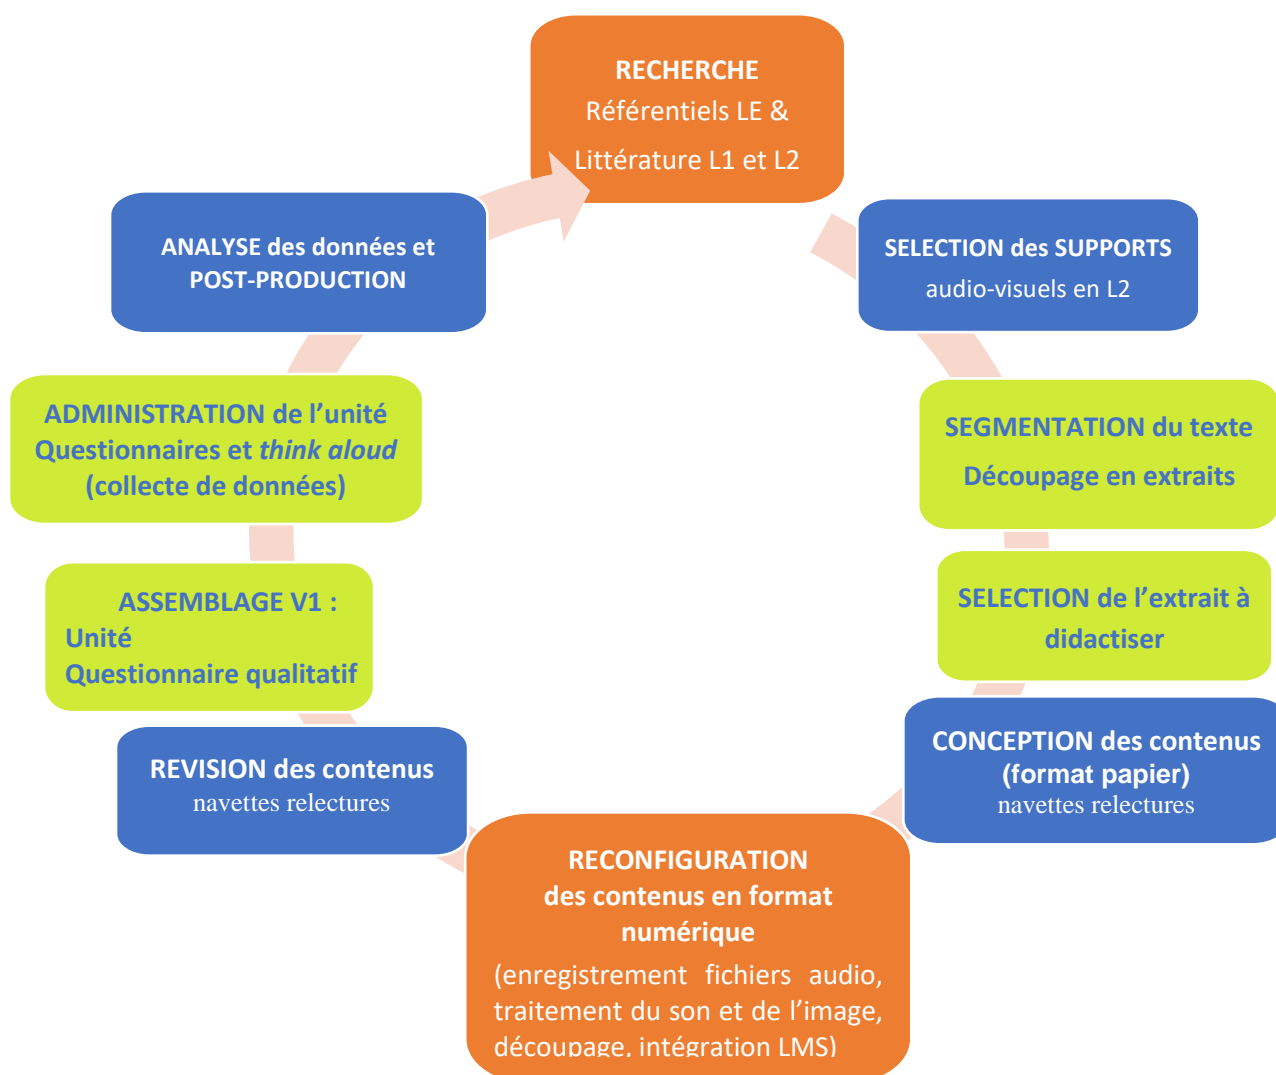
RECHERCHE
Référentiels LE & Littérature L1 et L2

SELECTION des SUPPORTS
audio-visuels en L2

SEGMENTATION du texte
Découpage en extraits

SELECTION de l'extrait à didactiser

CONCEPTION des contenus (format papier)
navettes relectures

RECONFIGURATION des contenus en format numérique
(enregistrement fichiers audio, traitement du son et de l'image, découpage, intégration LMS)

REVISION des contenus
navettes relectures

ASSEMBLAGE V1 :
Unité
Questionnaire qualitatif

ADMINISTRATION de l'unité
Questionnaires et *think aloud*
(collecte de données)

ANALYSE des données et POST-PRODUCTION